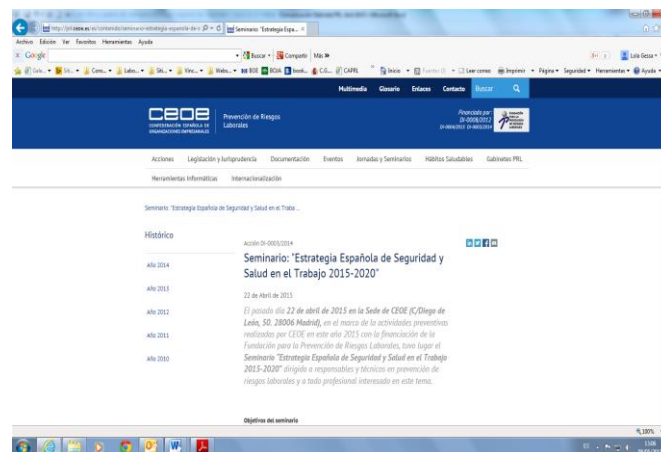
http://prl.ceoe.es/es/contenido/seminario-estrategia-espanola-de-s
Seminario: "Estrategia Espa... ×

Archivo Edición Ver Favoritos Herramientas Ayuda

Google
Buscar • Compartir Más »
Lola Gessa

Multimedia Glosario Enlaces Contacto Buscar

CEOE
CONFEDERACIÓN ESPAÑOLA DE ORGANIZACIONES EMPRESARIALES
Prevención de Riesgos Laborales

Financiado por: DI-0008/2012

Acciones Legislación y Jurisprudencia Documentación Eventos Jornadas y Seminarios Hábitos Saludables Gabinetes PRL
Herramientas Informáticas Internacionalización

Seminario: "Estrategia Española de Seguridad y Salud en el Traba...

Histórico

Año 2014

Año 2013

Año 2012

Año 2011

Año 2010

Acción DI-0003/2014

Seminario: "Estrategia Española de Seguridad y Salud en el Trabajo 2015-2020"

22 de Abril de 2015

El pasado día 22 de abril de 2015 en la Sede de CEOE (C/Diego de León, 50. 28006 Madrid), en el marco de la actividades preventivas realizadas por CEOE en este año 2015 con la financiación de la Fundación para la Prevención de Riesgos Laborales, tuvo lugar el Seminario "Estrategia Española de Seguridad y Salud en el Trabajo 2015-2020" dirigido a responsables y técnicos en prevención de riesgos laborales y a todo profesional interesado en este tema.

Objetivos del seminario

100%